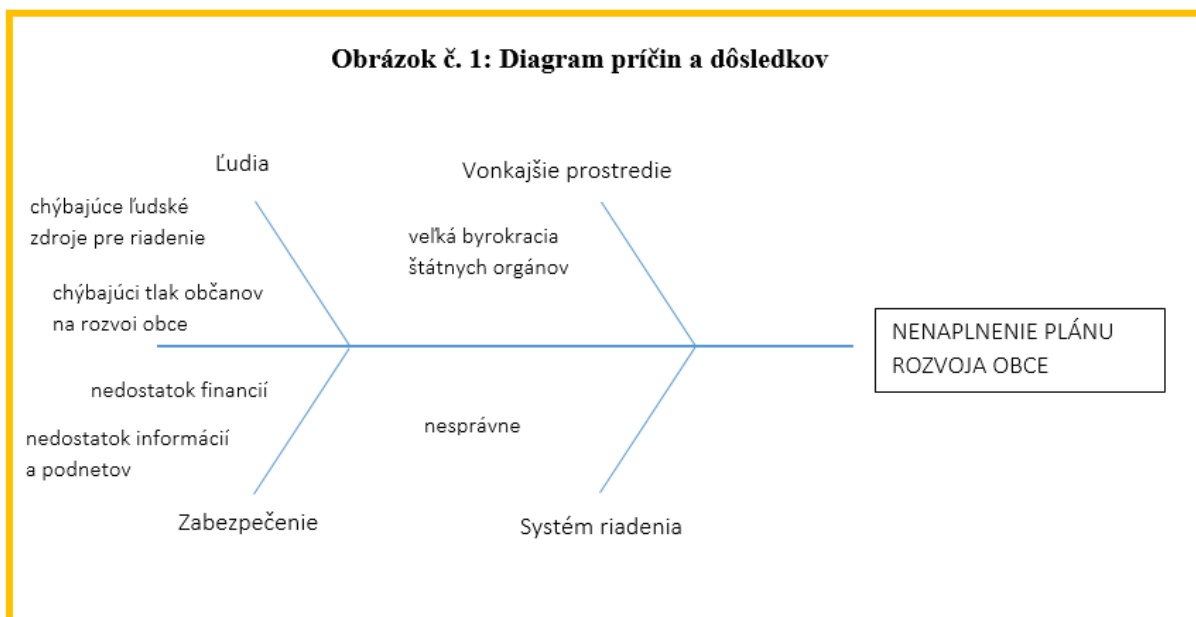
Obrázok č. 1: Diagram príčin a dôsledkov

Ľudia

chýbajúce ľudské zdroje pre riadenie

chýbajúci tlak občanov na rozvoi obce

Vonkajšie prostredie

veľká byrokracia štátnych orgánov

NENAPLNENIE PLÁNU ROZVOJA OBCE

nedostatok financií

nedostatok informácií a podnetov

nesprávne

Zabezpečenie

Systém riadenia